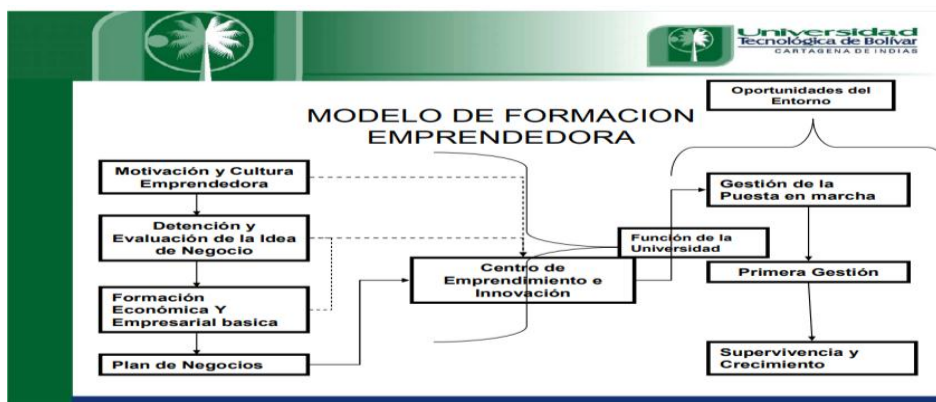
Universidad Tecnológica de Bolívar
CARTAGENA DE INDIAS

MODELO DE FORMACION EMPRENDEDORA

Oportunidades del Entorno

Motivación y Cultura Emprendedora

Detención y Evaluación de la Idea de Negocio

Formación Económica Y Empresarial basica

Plan de Negocios

Centro de Emprendimiento e Innovación

Función de la Universidad

Gestión de la Puesta en marcha

Primera Gestión

Supervivencia y Crecimiento